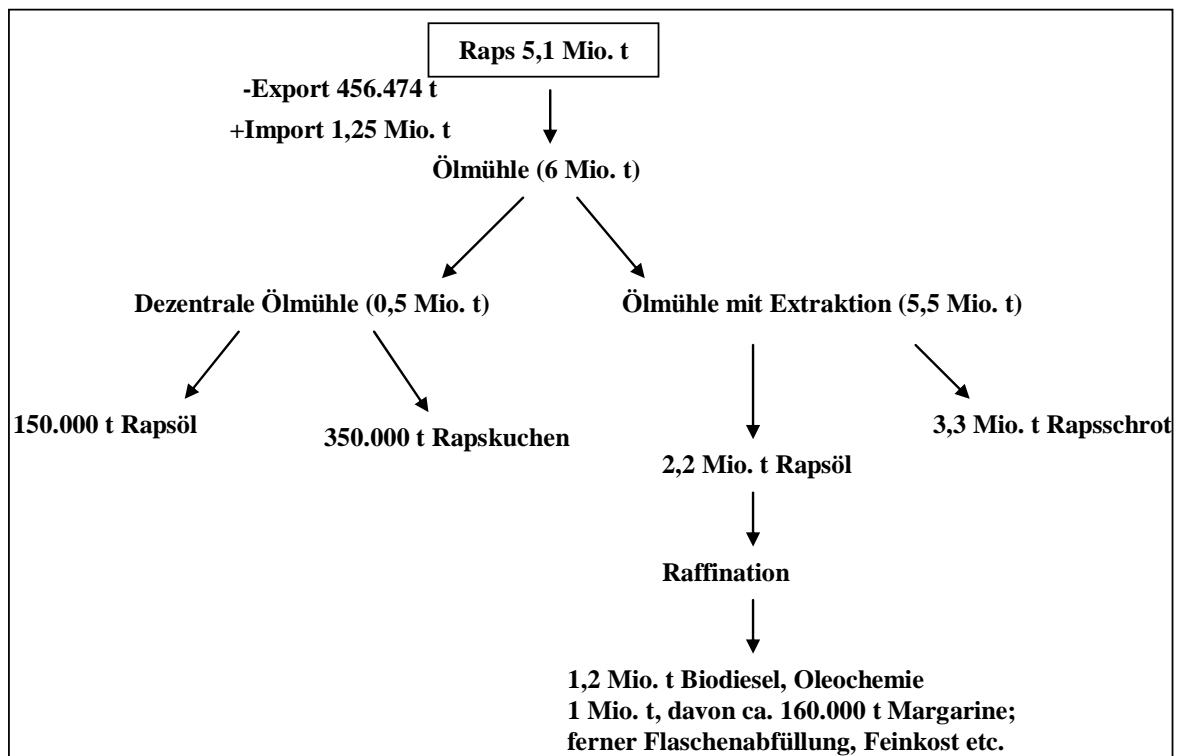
Raps 5,1 Mio. t

-Export 456.474 t

+Import 1,25 Mio. t

Ölmühle (6 Mio. t)

Dezentrale Ölmühle (0,5 Mio. t)

Ölmühle mit Extraktion (5,5 Mio. t)

150.000 t Rapsöl

350.000 t Rapskuchen

2,2 Mio. t Rapsöl

3,3 Mio. t Rapsschrot

Raffination

1,2 Mio. t Biodiesel, Oleochemie
1 Mio. t, davon ca. 160.000 t Margarine;
ferner Flaschenabfüllung, Feinkost etc.